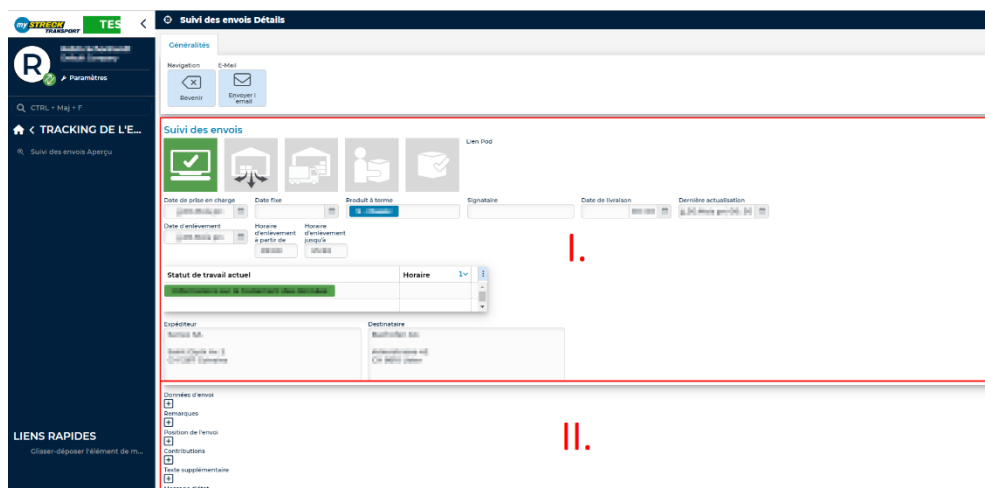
my STRECK TRANSPORT TES

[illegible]

Paramètres

CTRL + Maj + F

TRACKING DE L'E...

Suivi des envois Aperçu

LIENS RAPIDES

Glisser-déposer l'élément de m...

Suivi des envois Détails

Généralités

Navigation

Revenir

E-Mail

Envoyer l email

Suivi des envois

Lien Pod

Date de prise en charge

Date fixe

Produit à terme

Signataire

Date de livraison

Dernière actualisation

Date d'enlèvement

Horaire d'enlèvement à partir de

Horaire d'enlèvement jusqu'à

I.

| Statut de travail actuel | Horaire |
|---|---|
| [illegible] | |
| | |

Expéditeur

Destinataire

Données d'envoi

Remarques

Position de l'envoi

Contributions

Texte supplémentaire

II.